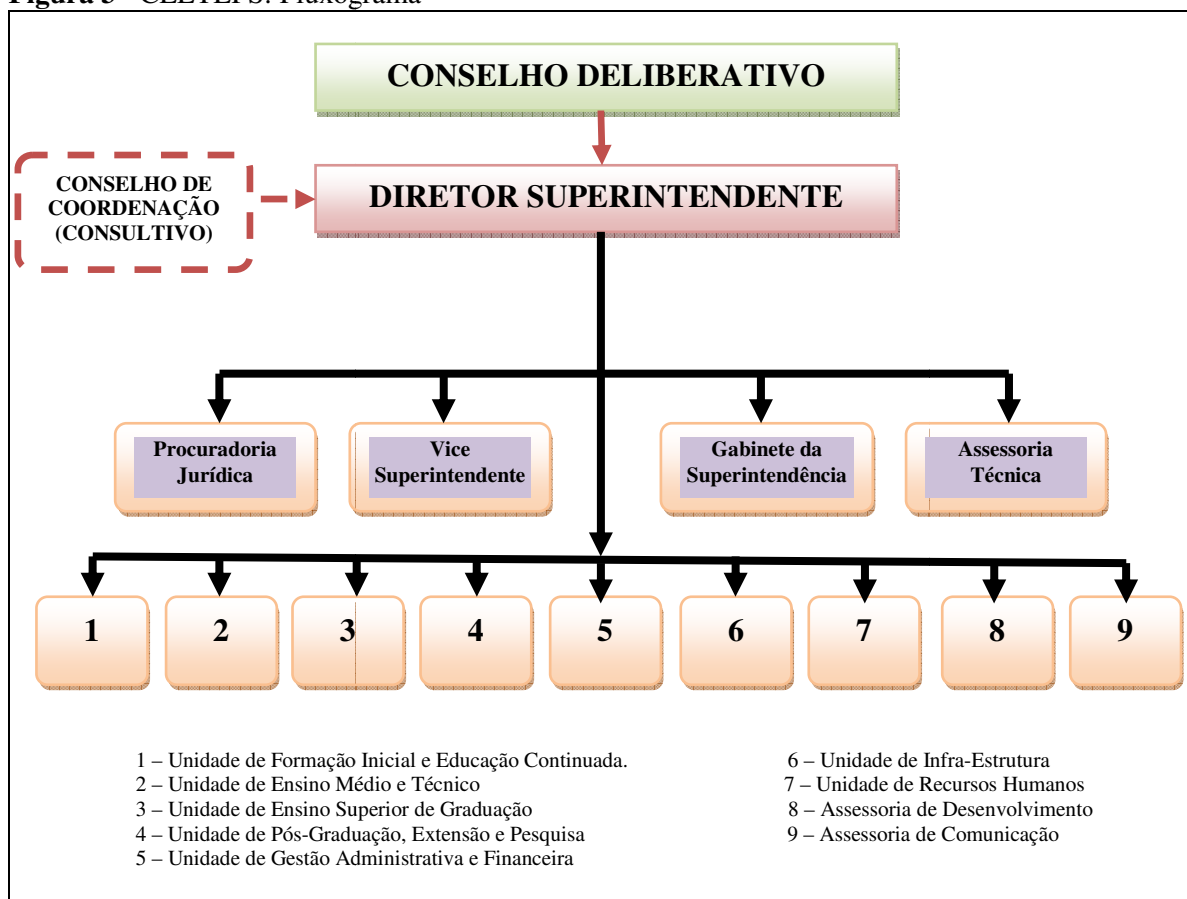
Figura 3 – CEETEPS: Fluxograma

CONSELHO DELIBERATIVO

CONSELHO DE COORDENAÇÃO (CONSULTIVO)

DIRETOR SUPERINTENDENTE

Procuradoria Jurídica

Vice Superintendente

Gabinete da Superintendência

Assessoria Técnica

1

2

3

4

5

6

7

8

9

1 – Unidade de Formação Inicial e Educação Continuada.
2 – Unidade de Ensino Médio e Técnico
3 – Unidade de Ensino Superior de Graduação
4 – Unidade de Pós-Graduação, Extensão e Pesquisa
5 – Unidade de Gestão Administrativa e Financeira

6 – Unidade de Infra-Estrutura
7 – Unidade de Recursos Humanos
8 – Assessoria de Desenvolvimento
9 – Assessoria de Comunicação